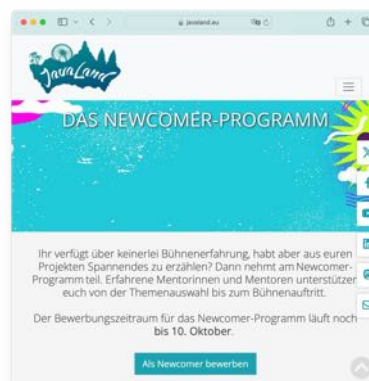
javaland.eu

JavaLand

DAS NEWCOMER-PROGRAMM

Ihr verfügt über keinerlei Bühnenerfahrung, habt aber aus euren Projekten Spannendes zu erzählen? Dann nehmt am Newcomer-Programm teil. Erfahrene Mentorinnen und Mentoren unterstützen euch von der Themenauswahl bis zum Bühnenauftritt.

Der Bewerbungszeitraum für das Newcomer-Programm läuft noch bis 10. Oktober.

Als Newcomer bewerben